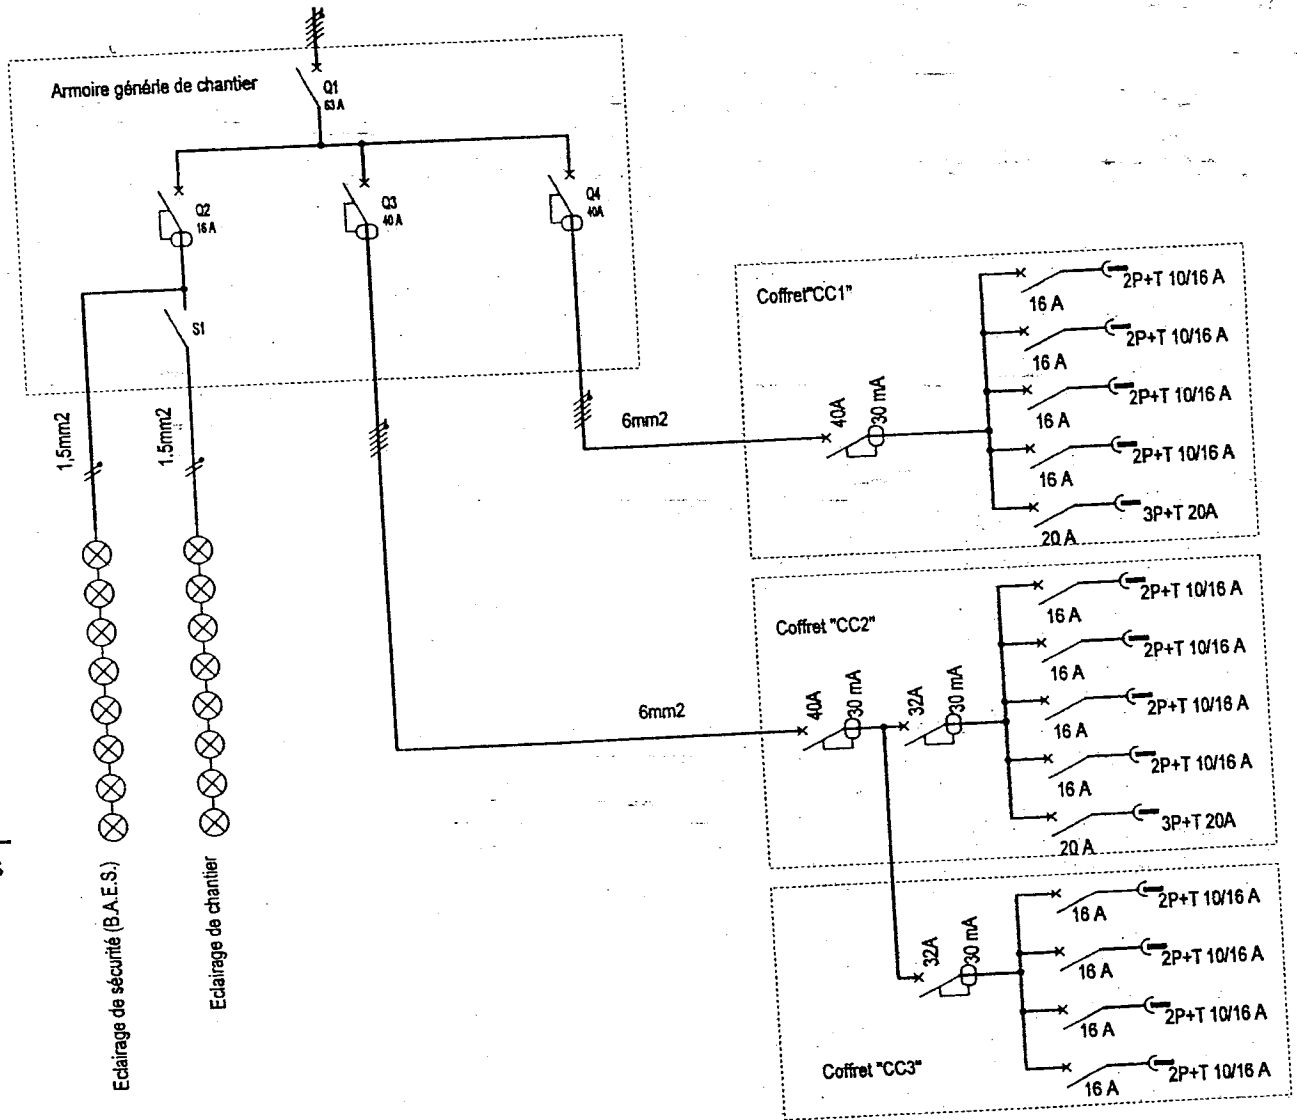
Armoire générle de chantier

Q1
63 A

Q2
16 A

Q3
40 A

Q4
40A

S1

1,5mm2

1,5mm2

6mm2

6mm2

Eclairage de sécurité (B.A.E.S.)

Eclairage de chantier

Coffret"CC1"

40A

30 mA

16 A

2P+T 10/16 A

16 A

2P+T 10/16 A

16 A

2P+T 10/16 A

16 A

2P+T 10/16 A

20 A

3P+T 20A

Coffret "CC2"

40A

30 mA

32A

30 mA

16 A

2P+T 10/16 A

16 A

2P+T 10/16 A

16 A

2P+T 10/16 A

16 A

2P+T 10/16 A

20 A

3P+T 20A

Coffret "CC3"

32A

30 mA

16 A

2P+T 10/16 A

16 A

2P+T 10/16 A

16 A

2P+T 10/16 A

16 A

2P+T 10/16 A